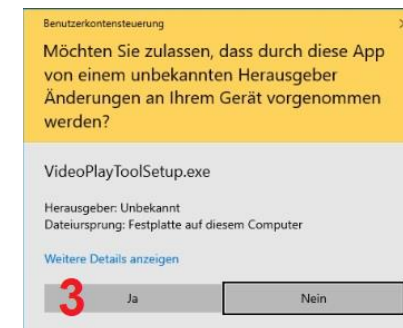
Benutzerkontensteuerung

Möchten Sie zulassen, dass durch diese App von einem unbekannten Herausgeber Änderungen an Ihrem Gerät vorgenommen werden?

VideoPlayToolSetup.exe

Herausgeber: Unbekannt
Dateiursprung: Festplatte auf diesem Computer

Weitere Details anzeigen

3 Ja

Nein